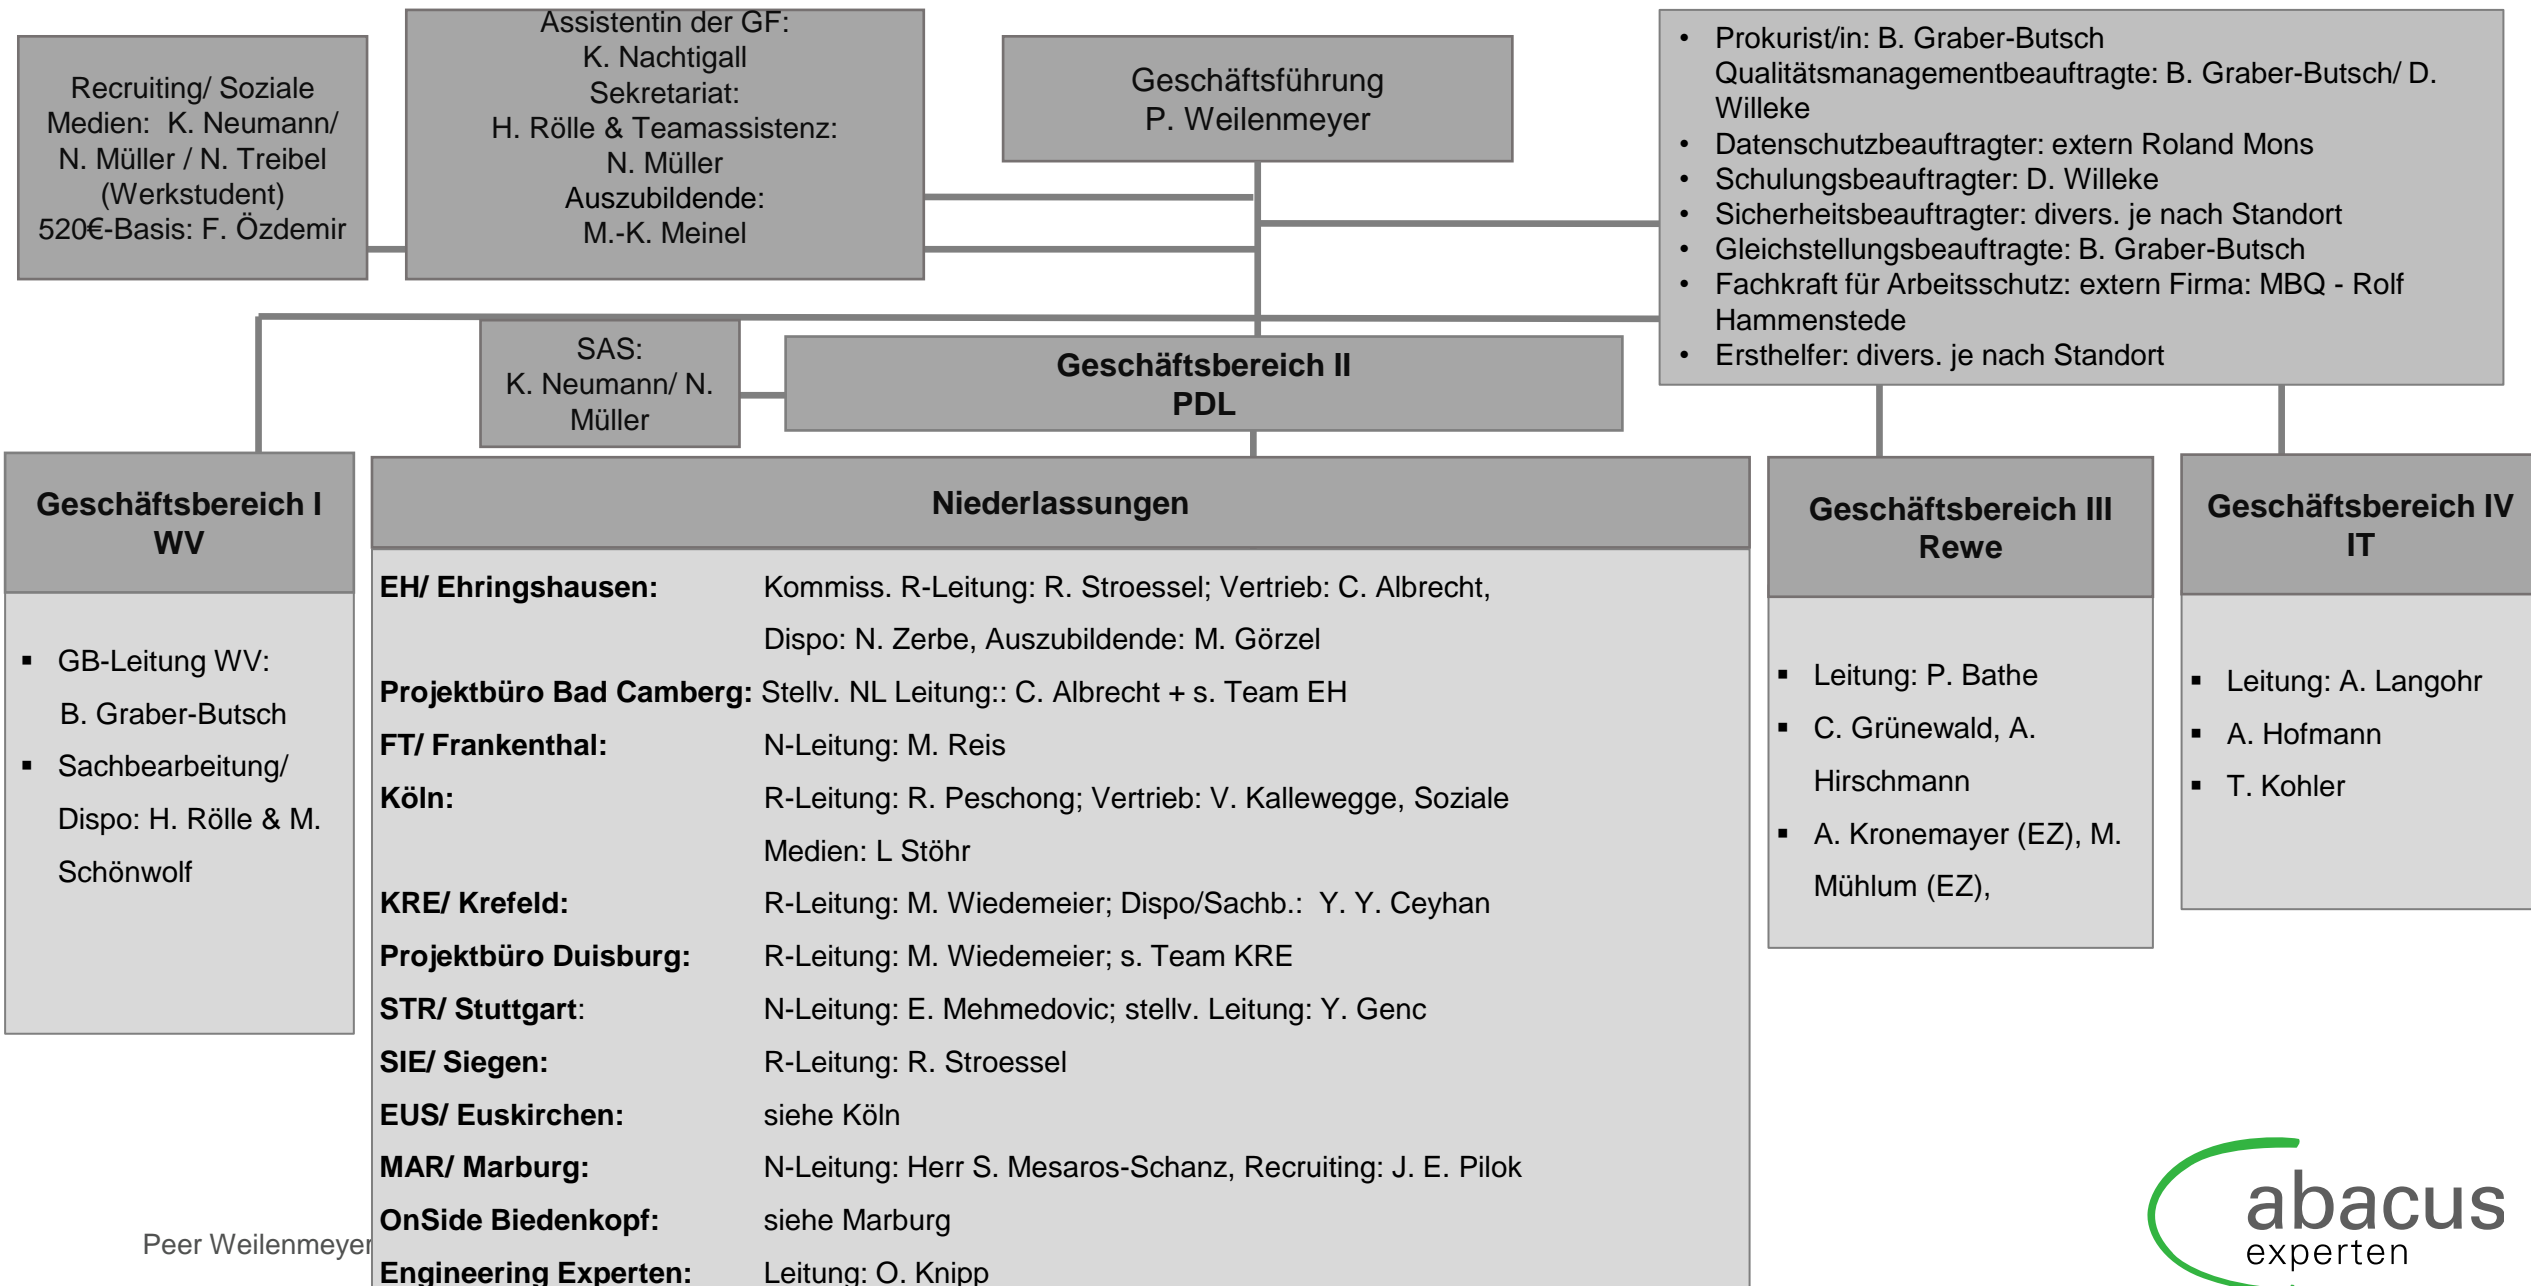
Recruiting/ Soziale Medien: K. Neumann/ N. Müller / N. Treibel (Werkstudent) 520€-Basis: F. Özdemir

Assistentin der GF: K. Nachtigall Sekretariat: H. Rölle & Teamassistenz: N. Müller Auszubildende: M.-K. Meinel

Geschäftsführung P. Weilenmeyer

- Prokurist/in: B. Graber-Butsch Qualitätsmanagementbeauftragte: B. Graber-Butsch/ D. Willeke
- Datenschutzbeauftragter: extern Roland Mons
- Schulungsbeauftragter: D. Willeke
- Sicherheitsbeauftragter: divers. je nach Standort
- Gleichstellungsbeauftragte: B. Graber-Butsch
- Fachkraft für Arbeitsschutz: extern Firma: MBQ - Rolf Hammenstede
- Ersthelfer: divers. je nach Standort

SAS: K. Neumann/ N. Müller

**Geschäftsbereich II PDL**

**Geschäftsbereich I WV**

- GB-Leitung WV: B. Graber-Butsch
- Sachbearbeitung/ Dispo: H. Rölle & M. Schönwolf

**Niederlassungen**

**EH/ Ehringshausen:** Kommiss. R-Leitung: R. Stroessel; Vertrieb: C. Albrecht, Dispo: N. Zerbe, Auszubildende: M. Görzel
**Projektbüro Bad Camberg:** Stellv. NL Leitung:: C. Albrecht + s. Team EH
**FT/ Frankenthal:** N-Leitung: M. Reis
**Köln:** R-Leitung: R. Peschong; Vertrieb: V. Kallewegge, Soziale Medien: L Stöhr
**KRE/ Krefeld:** R-Leitung: M. Wiedemeier; Dispo/Sachb.: Y. Y. Ceyhan
**Projektbüro Duisburg:** R-Leitung: M. Wiedemeier; s. Team KRE
**STR/ Stuttgart**: N-Leitung: E. Mehmedovic; stellv. Leitung: Y. Genc
**SIE/ Siegen:** R-Leitung: R. Stroessel
**EUS/ Euskirchen:** siehe Köln
**MAR/ Marburg:** N-Leitung: Herr S. Mesaros-Schanz, Recruiting: J. E. Pilok
**OnSide Biedenkopf:** siehe Marburg
**Engineering Experten:** Leitung: O. Knipp

**Geschäftsbereich III Rewe**

- Leitung: P. Bathe
- C. Grünewald, A. Hirschmann
- A. Kronemayer (EZ), M. Mühlum (EZ),

**Geschäftsbereich IV IT**

- Leitung: A. Langohr
- A. Hofmann
- T. Kohler

Peer Weilenmeyer

abacus experten